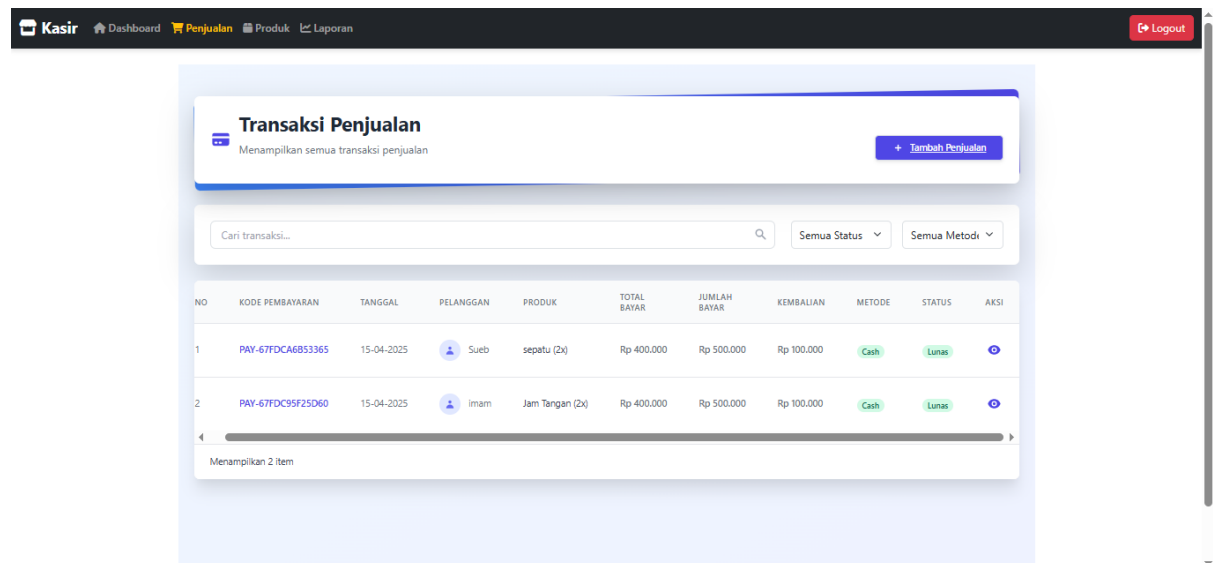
Kasir Dashboard Penjualan Produk Laporan

Logout

Transaksi Penjualan

Menampilkan semua transaksi penjualan

+ Tambah Penjualan

Cari transaksi...

Semua Status

Semua Metod

| NO | KODE PEMBAYARAN | TANGGAL | PELANGGAN | PRODUK | TOTAL BAYAR | JUMLAH BAYAR | KEMBALIAN | METODE | STATUS | AKSI |
|---|---|---|---|---|---|---|---|---|---|---|
| 1 | PAY-67FDCA6B53365 | 15-04-2025 | Sueb | sepatu (2x) | Rp 400.000 | Rp 500.000 | Rp 100.000 | Cash | Lunas | |
| 2 | PAY-67FDC95F25D60 | 15-04-2025 | imam | Jam Tangan (2x) | Rp 400.000 | Rp 500.000 | Rp 100.000 | Cash | Lunas | |

Menampilkan 2 item